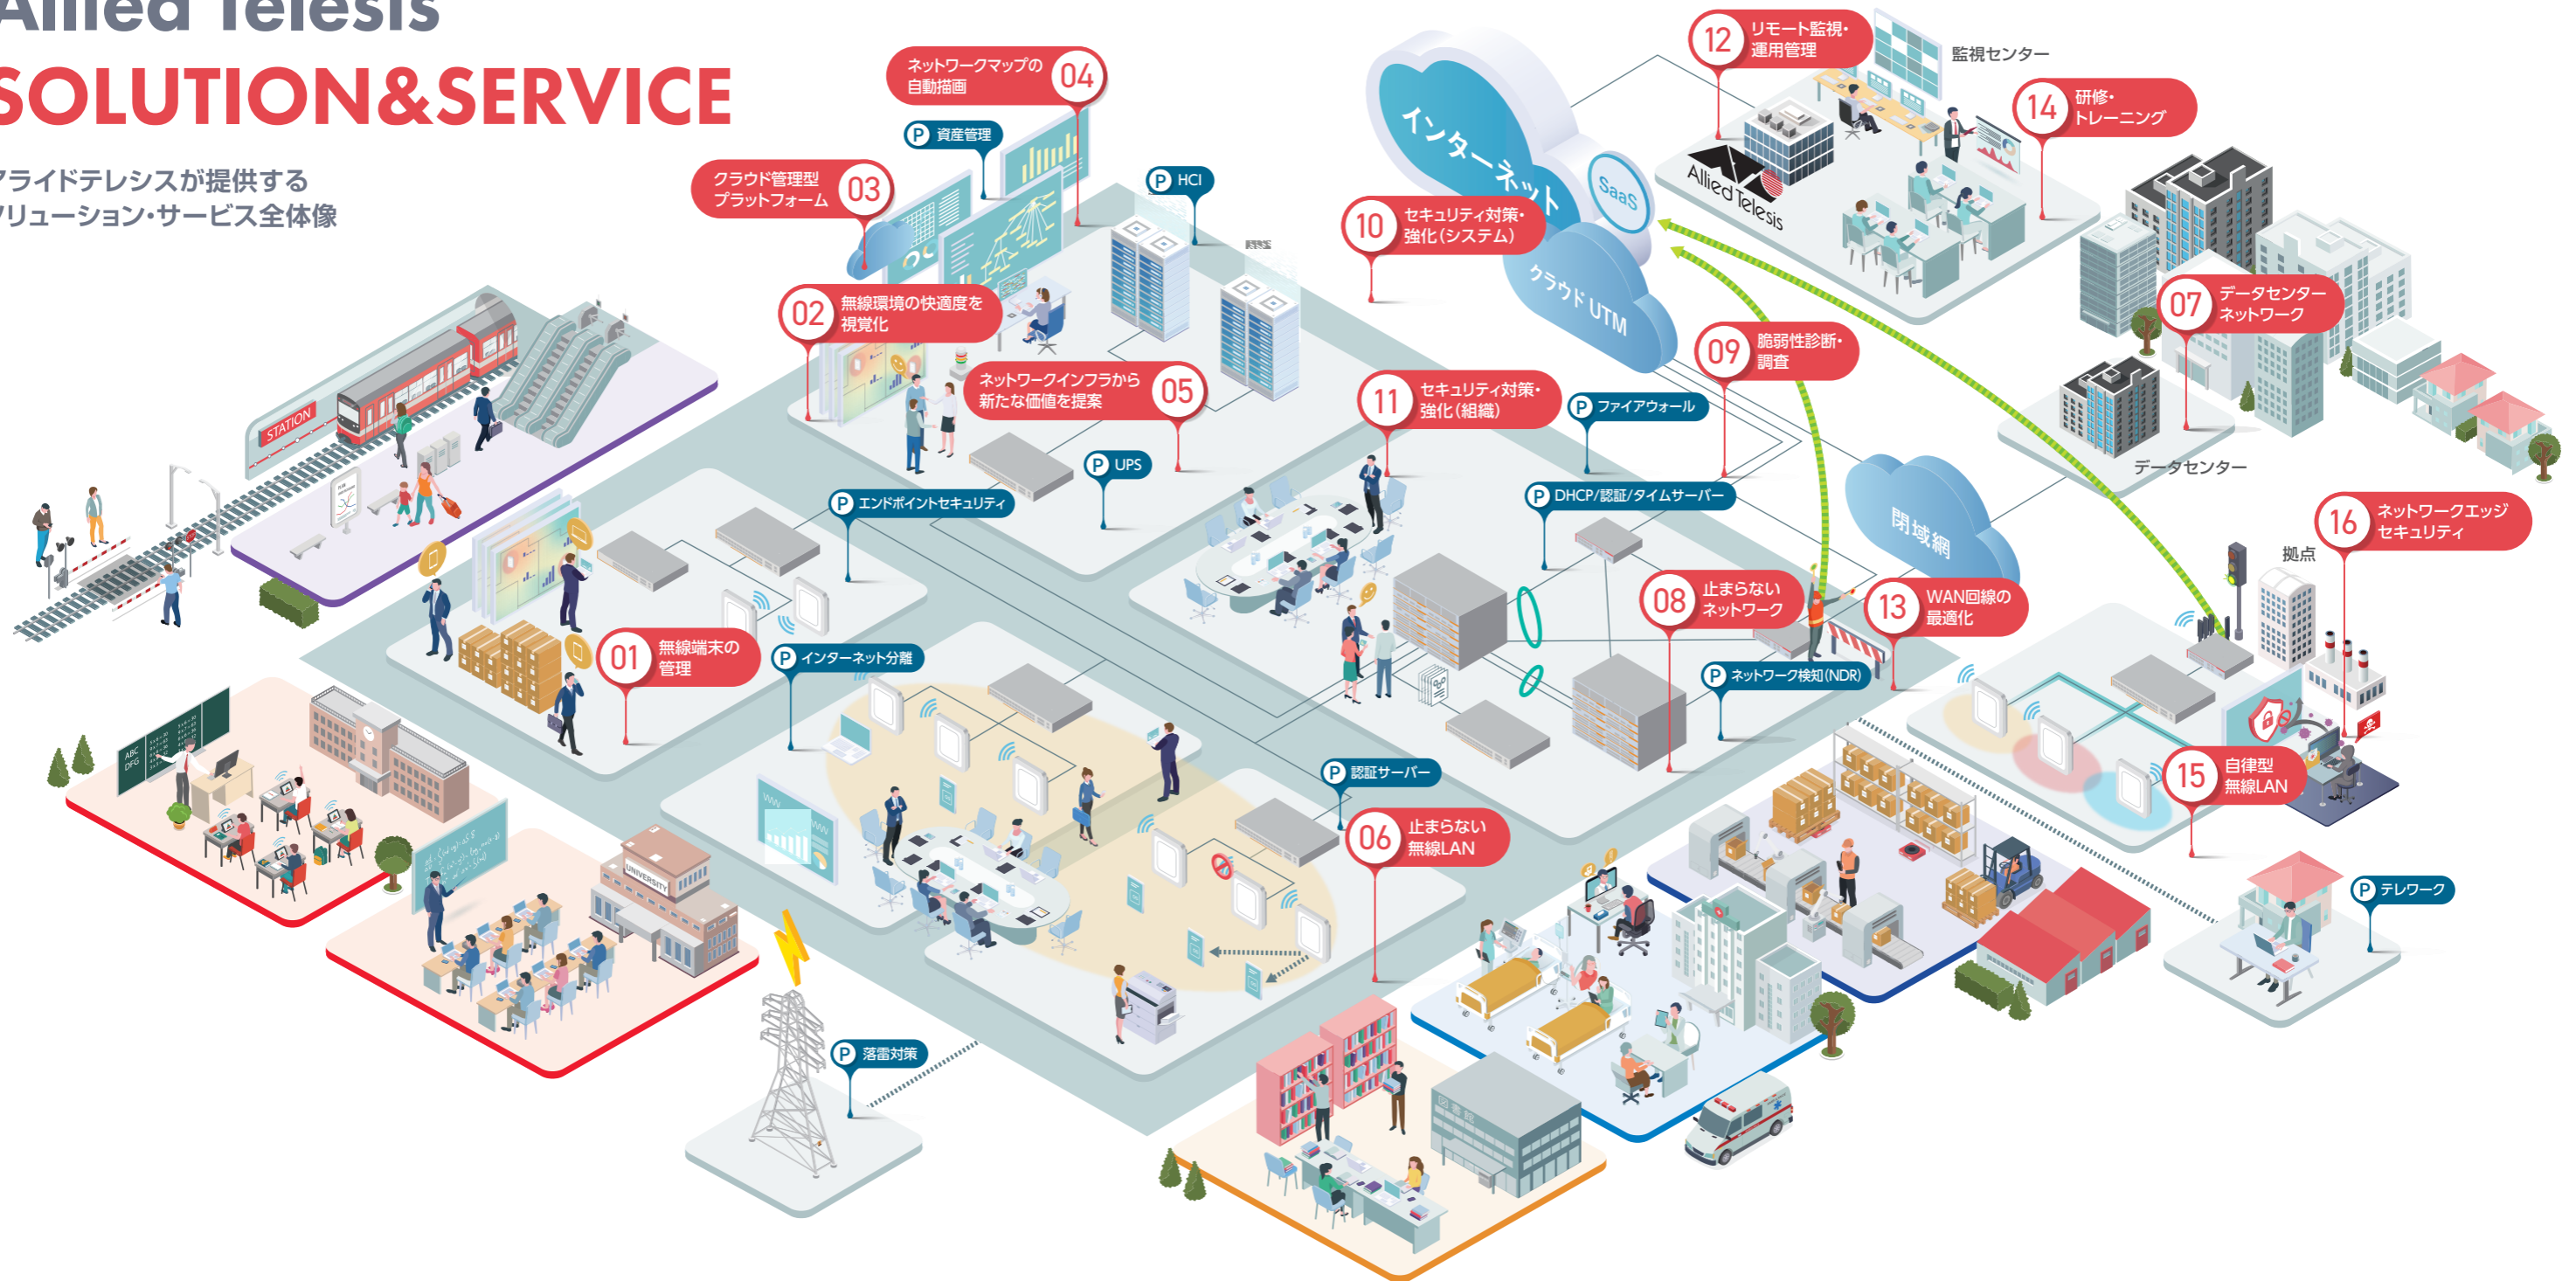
Allied Telesis
SOLUTION&SERVICE

アライドテレシスが提供する
ソリューション・サービス全体像

ネットワークマップの自動描画 04
P 資産管理
クラウド管理型プラットフォーム 03
P HCI
02 無線環境の快適度を視覚化
ネットワークインフラから新たな価値を提案 05
P UPS
P エンドポイントセキュリティ
01 無線端末の管理
P インターネット分離
インターネット
SaaS
クラウドUTM
10 セキュリティ対策・強化(システム)
11 セキュリティ対策・強化(組織)
P ファイアウォール
09 脆弱性診断・調査
P DHCP/認証/タイムサーバー
08 止まらないネットワーク
13 WAN回線の最適化
P ネットワーク検知(NDR)
P 認証サーバー
06 止まらない無線LAN
P 落雷対策
12 リモート監視・運用管理
監視センター
14 研修・トレーニング
Allied Telesis
07 データセンターネットワーク
データセンター
閉域網
16 ネットワークエッジセキュリティ
拠点
15 自律型無線LAN
P テレワーク
STATION
UNIVERSITY